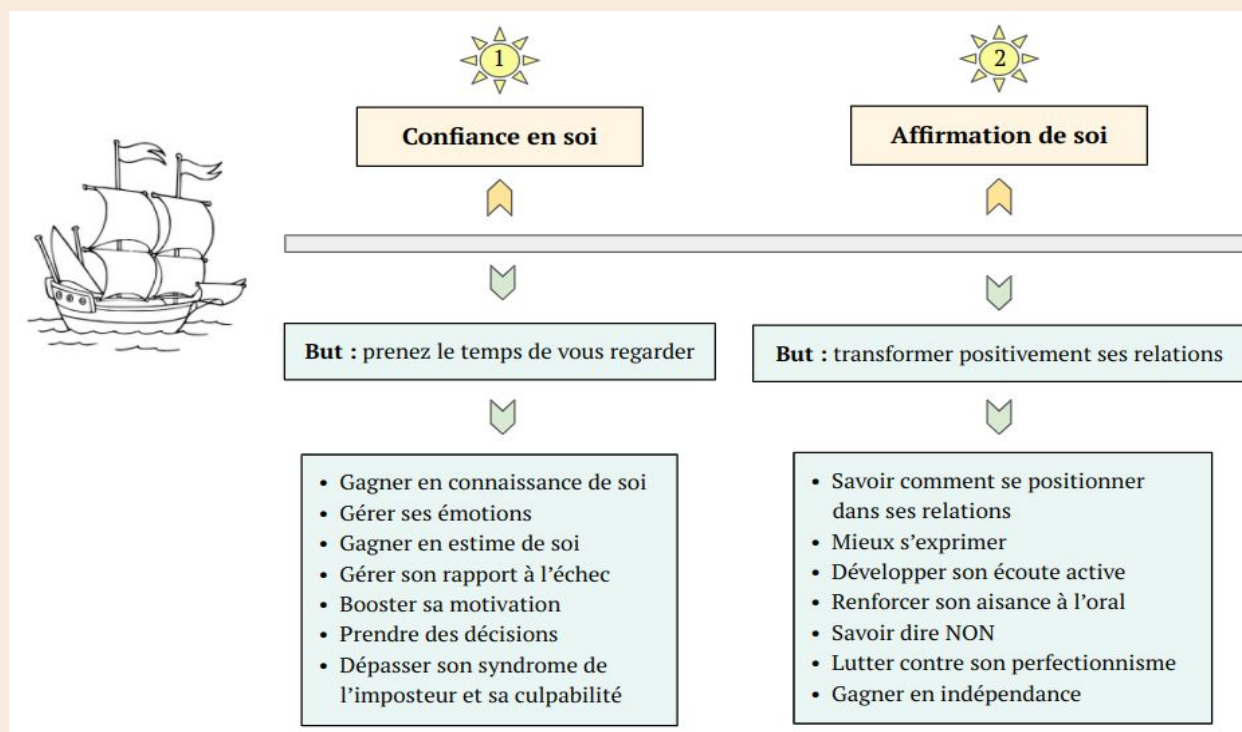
1

Confiance en soi

But : prenez le temps de vous regarder

- Gagner en connaissance de soi
- Gérer ses émotions
- Gagner en estime de soi
- Gérer son rapport à l'échec
- Booster sa motivation
- Prendre des décisions
- Dépasser son syndrome de l'imposteur et sa culpabilité

2

Affirmation de soi

But : transformer positivement ses relations

- Savoir comment se positionner dans ses relations
- Mieux s'exprimer
- Développer son écoute active
- Renforcer son aisance à l'oral
- Savoir dire NON
- Lutter contre son perfectionnisme
- Gagner en indépendance